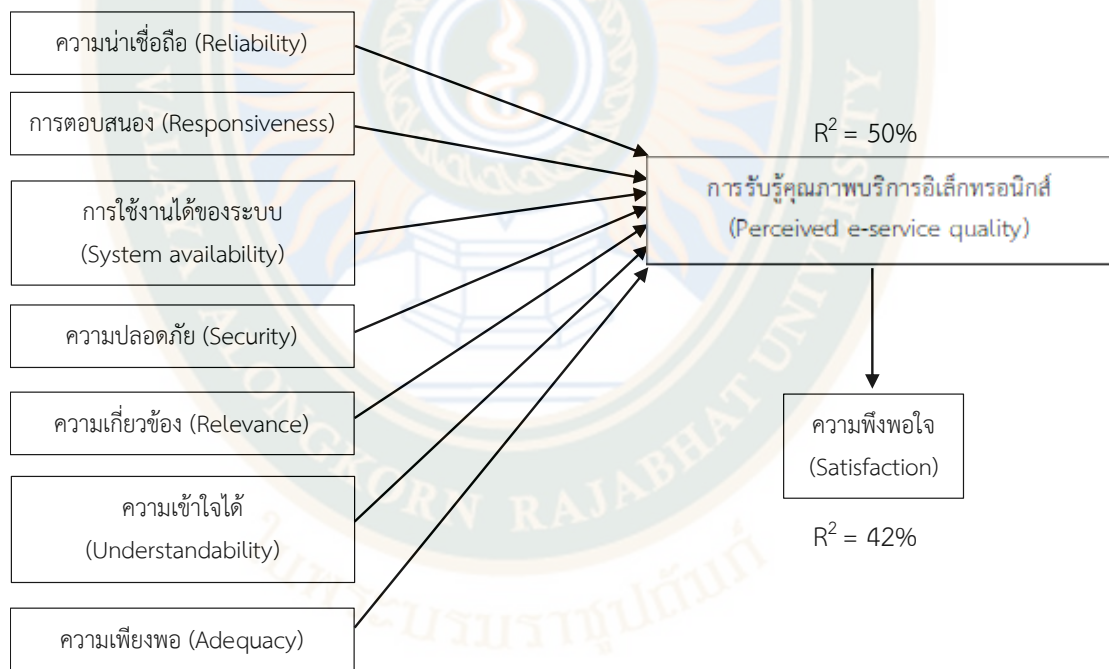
ความน่าเชื่อถือ (Reliability)

การตอบสนอง (Responsiveness)

การใช้งานได้ของระบบ (System availability)

ความปลอดภัย (Security)

ความเกี่ยวข้อง (Relevance)

ความเข้าใจได้ (Understandability)

ความเพียงพอ (Adequacy)

$R^2$ = 50%

การรับรู้คุณภาพบริการอิเล็กทรอนิกส์ (Perceived e-service quality)

ความพึงพอใจ (Satisfaction)

$R^2$ = 42%

VALAYA ALONGKORN RAJABHAT UNIVERSITY